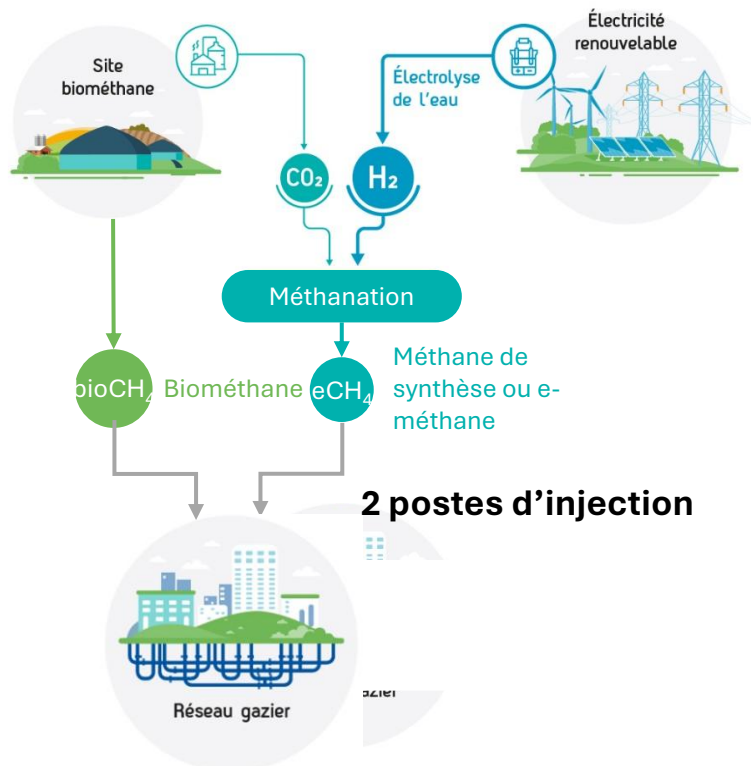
Site biométhane

$CO_2$

$H_2$

Électrolyse de l'eau

Électricité renouvelable

Méthanation

$bioCH_4$ Biométhane

$eCH_4$

Méthane de synthèse ou e-méthane

2 postes d'injection

Réseau gazier

azier